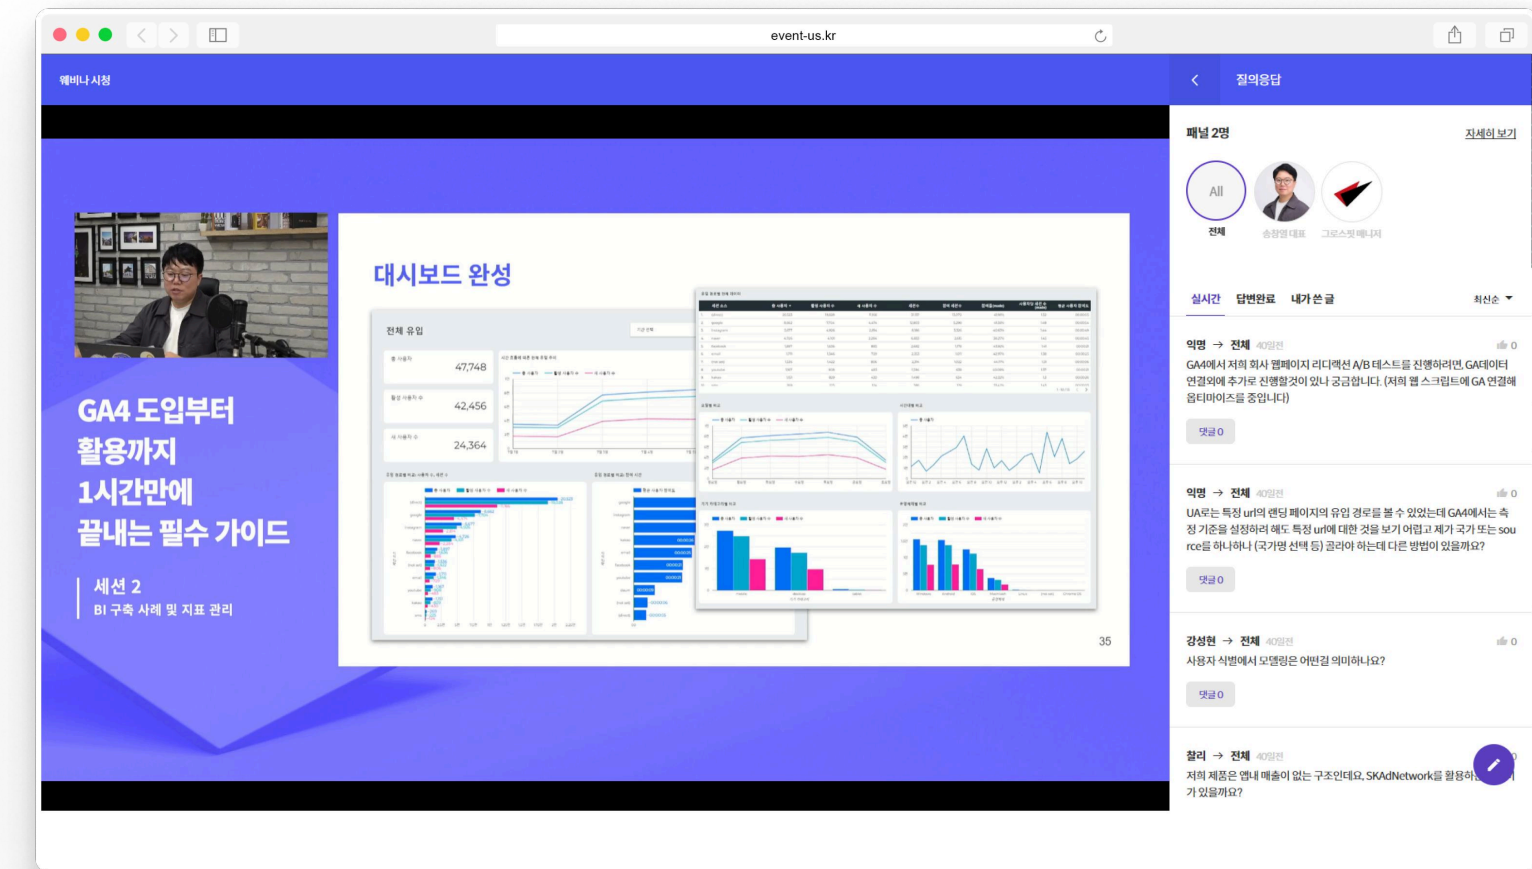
event-us.kr

웨비나 시청

질의응답

패널 2명

자세히 보기

All
전체

송창범 대표

그로스젯 매니저

실시간 답변완료 내가 쓴 글

최신순

익명 → 전체 40일전
0
GA4에서 저희 회사 웹페이지 리디렉션 A/B 테스트를 진행하려면, GA데이터 연결외에 추가로 진행할것이 있나 궁금합니다. (저희 웹 스크립트에 GA 연결해 옵티마이즈를 중입니다)

댓글 0

익명 → 전체 40일전
0
UA로는 특정 url의 랜딩 페이지의 유입 경로를 볼 수 있었는데 GA4에서는 측정 기준을 설정하려 해도 특정 url에 대한 것을 보기 어렵고 제가 국가 또는 source를 하나하나 (국가명 선택 등) 골라야 하는데 다른 방법이 있을까요?

댓글 0

강성현 → 전체 40일전
0
사용자 식별에서 모델링은 어떤걸 의미하나요?

댓글 0

찰리 → 전체 40일전
저희 제품은 앱내 매출이 없는 구조인데요, SKAdNetwork를 활용하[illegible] 가 있을까요?

GA4 도입부터 활용까지 1시간만에 끝내는 필수 가이드

세션 2
BI 구축 사례 및 지표 관리

대시보드 완성

전체 유입

47,748

42,456

24,364

35